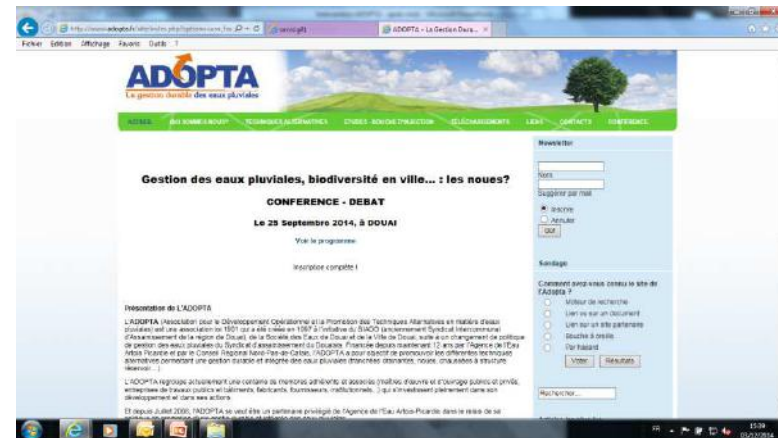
http://www.adopta.fr/site/index.php?option=com_for
ADOPTA - La Gestion Dura... ×
Fichier Edition Affichage Favoris Outils ?

ADOPTA
La gestion durable des eaux pluviales

ACCUEIL QUI SOMMES NOUS? TECHNIQUES ALTERNATIVES ETUDES BOÎTE D'INJECTION TÉLÉCHARGEMENTS LIENS CONTACTS CONFÉRENCE

Gestion des eaux pluviales, biodiversité en ville... : les noues?

CONFERENCE - DEBAT

Le 25 Septembre 2014, à DOUAI

Voir le programme

Inscription complète !

Présentation de L'ADOPTA

L'ADOPTA (Association pour le Développement Opérationnel et la Promotion des Techniques Alternatives en matière d'eaux pluviales) est une association loi 1901 qui a été créée en 1997 à l'initiative du SIADO (anciennement Syndicat Intercommunal d'Assainissement de la région de Douai), de la Société des Eaux de Douai et de la Ville de Douai, suite à un changement de politique de gestion des eaux pluviales du Syndicat d'assainissement du Douaisis. Financée depuis maintenant 12 ans par l'Agence de l'Eau Artois Picardie et par le Conseil Régional Nord-Pas-de-Calais, l'ADOPTA a pour objectif de promouvoir les différentes techniques alternatives permettant une gestion durable et intégrée des eaux pluviales (tranchées drainantes, noues, chaussées à structure réservoir...)

L'ADOPTA regroupe actuellement une centaine de membres adhérents et associés (maîtres d'œuvre et d'ouvrage publics et privés, entreprises de travaux publics et bâtiments, fabricants, fournisseurs, institutionnels...) qui s'investissent pleinement dans son développement et dans ses actions.

Et depuis Juillet 2000, l'ADOPTA se veut être un partenaire privilégié de l'Agence de l'Eau Artois-Picardie dans le cadre de sa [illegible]

Newsletter

Nom

Suggérer par mail

Inscrire
Annuler
OK

Sondage

Comment avez-vous connu le site de l'Adopta ?
Moteur de recherche
Lien vu sur un document
Lien sur un site partenaire
Bouche à oreille
Par hasard
Voter Résultats

Rechercher...

15:39